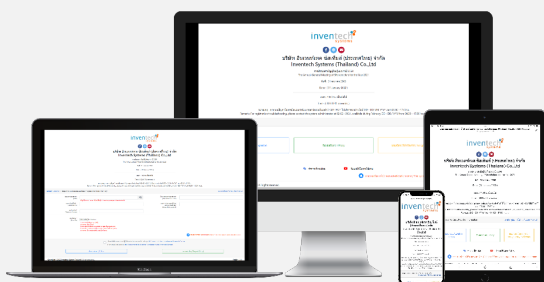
inventech systems

บริษัท อินเวนเทคค์ ซิสเต็มส์ (ประเทศไทย) จำกัด
Inventech Systems (Thailand) Co.,Ltd

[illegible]

inventech

บริษัท อินเวนเทคค์ ซิสเต็มส์ (ประเทศไทย) จำกัด
Inventech Systems (Thailand) Co.,Ltd

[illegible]

MacBook

inventech

บริษัท อินเวนเทคค์ ซิสเต็มส์ (ประเทศไทย) จำกัด
Inventech Systems (Thailand) Co.,Ltd

inventech

บริษัท อินเวนเทคค์ ซิสเต็มส์ (ประเทศไทย) จำกัด
Inventech Systems (Thailand) Co.,Ltd